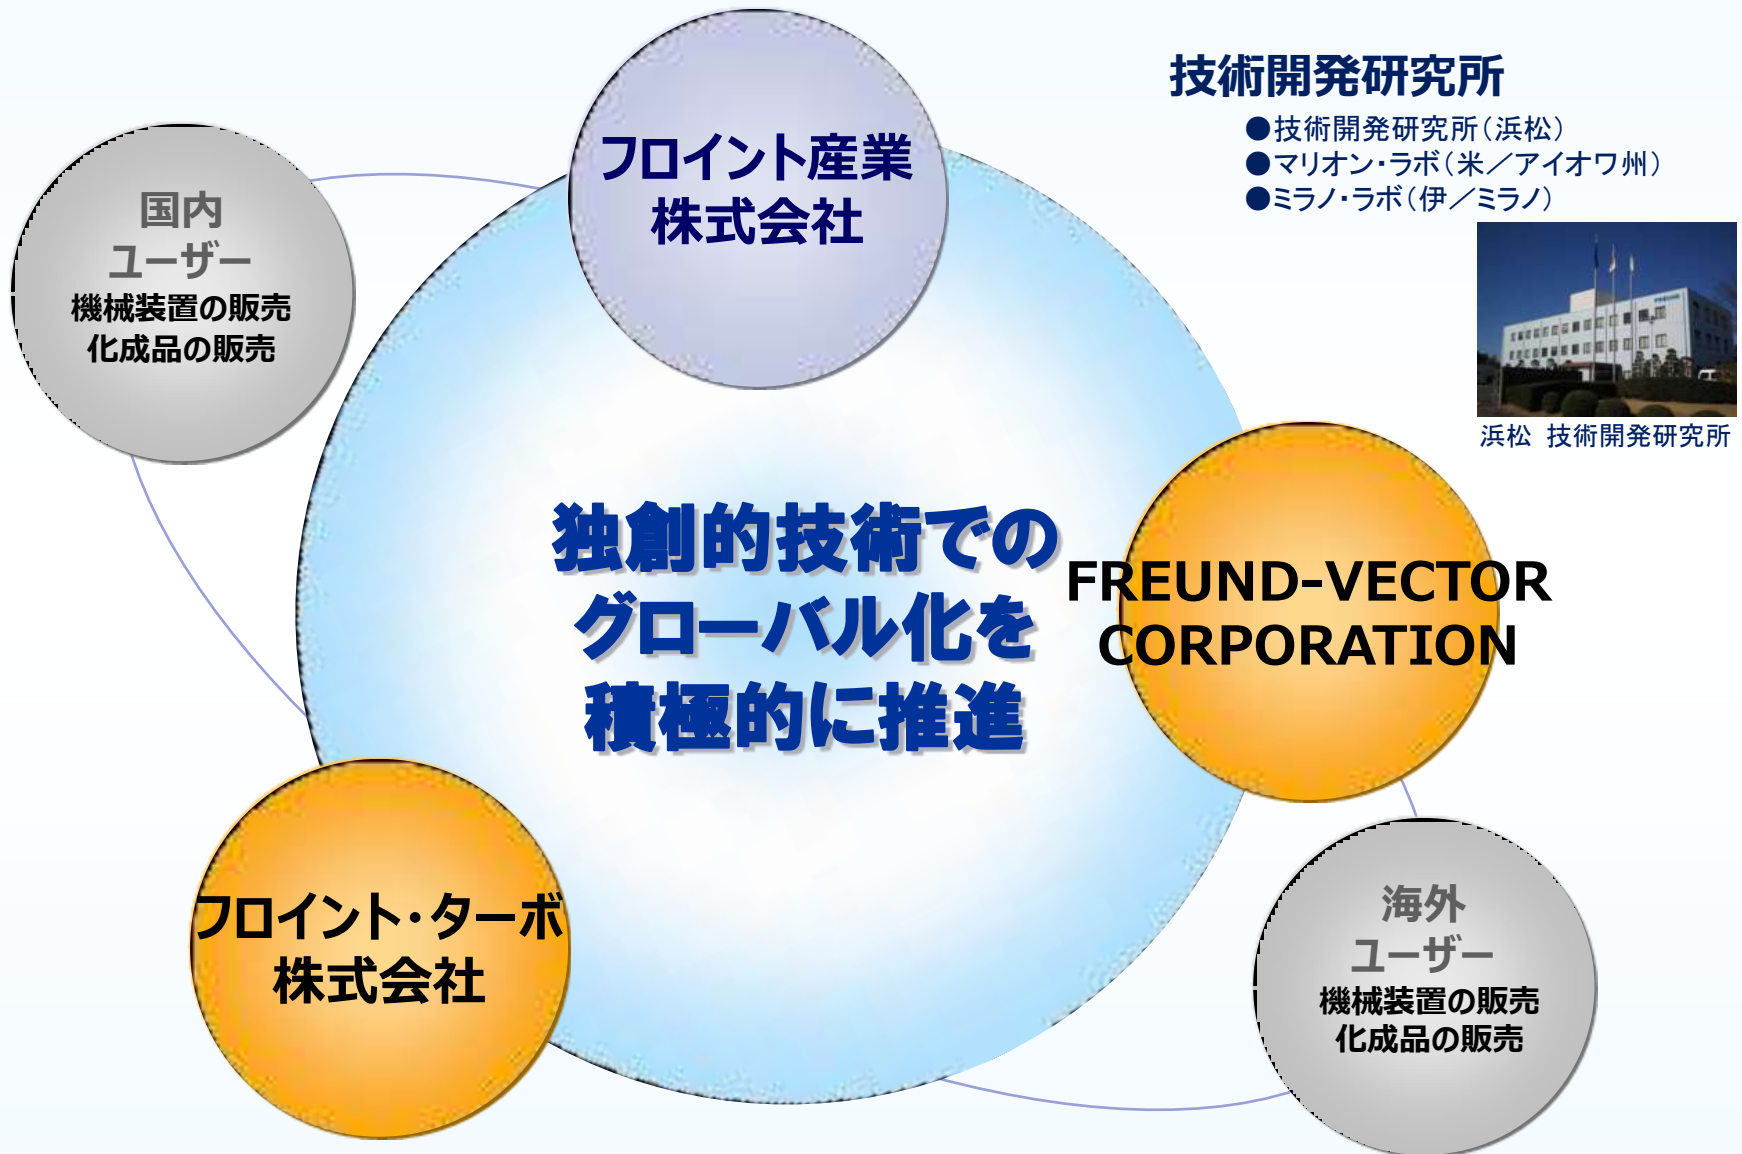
フロイント産業
株式会社

技術開発研究所
●技術開発研究所（浜松）
●マリオン・ラボ（米／アイオワ州）
●ミラノ・ラボ（伊／ミラノ）

国内
ユーザー
機械装置の販売
化成品の販売

浜松 技術開発研究所

独創的技術での
グローバル化を
積極的に推進

FREUND-VECTOR
CORPORATION

フロイント・ターボ
株式会社

海外
ユーザー
機械装置の販売
化成品の販売